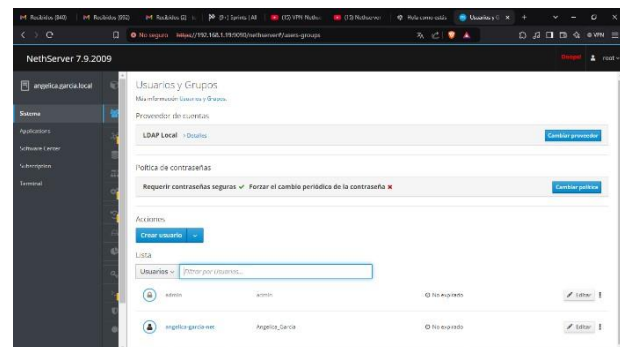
M Recibidos (849) | M Recibidos (992) | M Recibidos (2) | [I-1] Sprints | All | (17) VPN Nether | (13) Nethserver | Hola como estás | Usuarios y G ×

No seguro https://192.168.1.19:9090/nethserver#/users-groups

NethServer 7.9.2009

Changes | root

angelica.garcia.local

Sistema
Applications
Software Center
Subscription
Terminal

Usuarios y Grupos
Más información: Usuarios y Grupos

Proveedor de cuentas

LDAP Local > Detalles

Cambiar proveedor

Política de contraseñas

Requerir contraseñas seguras ✔ Forzar el cambio periódico de la contraseña ✘

Cambiar política

Acciones

Crear usuario

Lista

Usuarios Filtrar por usuarios...

| | | | | |
|---|---|---|---|---|
| admin | admin | No expirado | Editar | ⋮ |
| angelica.garcia.net | Angelica_Garcia | No expirado | Editar | ⋮ |